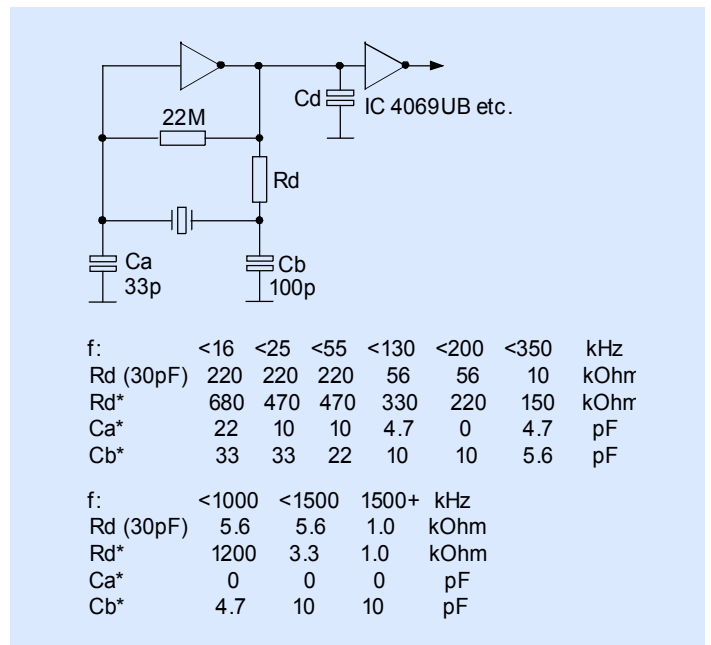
22M

Cd

IC 4069UB etc.

Rd

Ca
33p

Cb
100p

| f: | <16 | <25 | <55 | <130 | <200 | <350 | kHz |
|---|---|---|---|---|---|---|---|
| Rd (30pF) | 220 | 220 | 220 | 56 | 56 | 10 | kOhm |
| Rd* | 680 | 470 | 470 | 330 | 220 | 150 | kOhm |
| Ca* | 22 | 10 | 10 | 4.7 | 0 | 4.7 | pF |
| Cb* | 33 | 33 | 22 | 10 | 10 | 5.6 | pF |

| f: | <1000 | <1500 | 1500+ | kHz |
|---|---|---|---|---|
| Rd (30pF) | 5.6 | 5.6 | 1.0 | kOhm |
| Rd* | 1200 | 3.3 | 1.0 | kOhm |
| Ca* | 0 | 0 | 0 | pF |
| Cb* | 4.7 | 10 | 10 | pF |